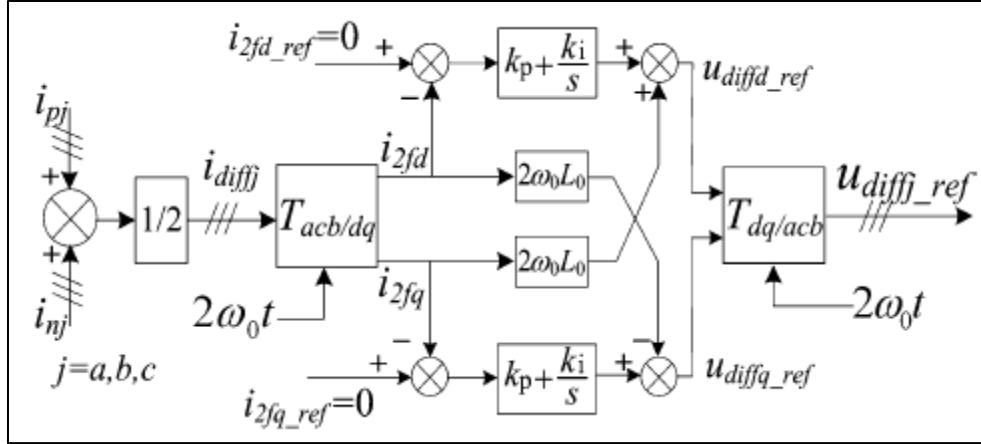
$i_{2fd\_ref}=0$ + − $k_p+\frac{k_i}{s}$ + + $u_{diffd\_ref}$

$i_{pj}$ + + $i_{nj}$ $1/2$ $i_{diffj}$ $T_{acb/dq}$ $i_{2fd}$ $2\omega_0L_0$ $2\omega_0L_0$ $T_{dq/acb}$ $u_{diffj\_ref}$

$2\omega_0t$ $i_{2fq}$ $2\omega_0t$

$j=a,b,c$ + − $k_p+\frac{k_i}{s}$ + − $u_{diffq\_ref}$

$i_{2fq\_ref}=0$